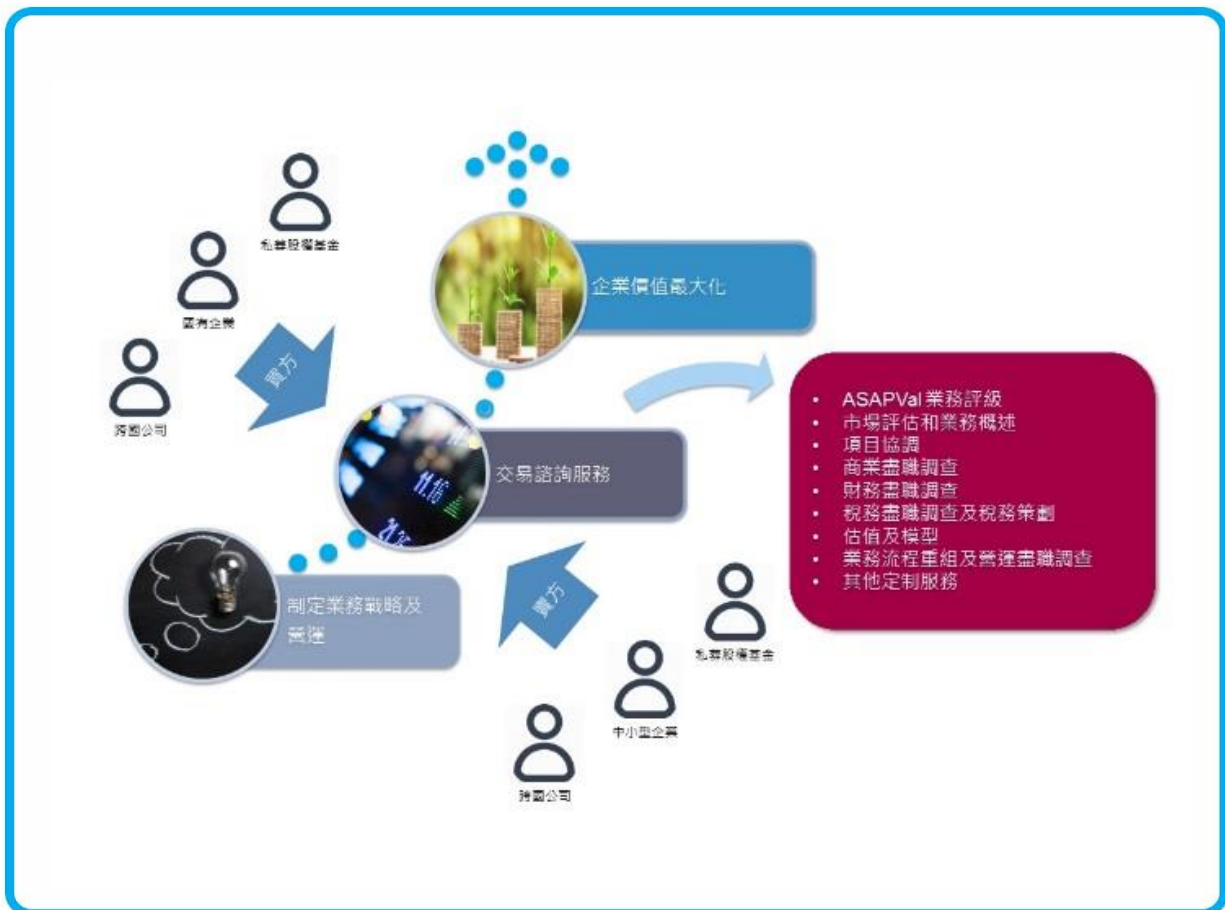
私募股權基金

國有企業

跨國公司

買方

企業價值最大化

交易諮詢服務

制定業務戰略及實踐

賣方

- ASAPVal業務評級
- 市場評估和業務概述
- 項目協調
- 商業盡職調查
- 財務盡職調查
- 稅務盡職調查及稅務策劃
- 估值及模型
- 業務流程重組及營運盡職調查
- 其他定制服務

私募股權基金

中小型企業

跨國公司